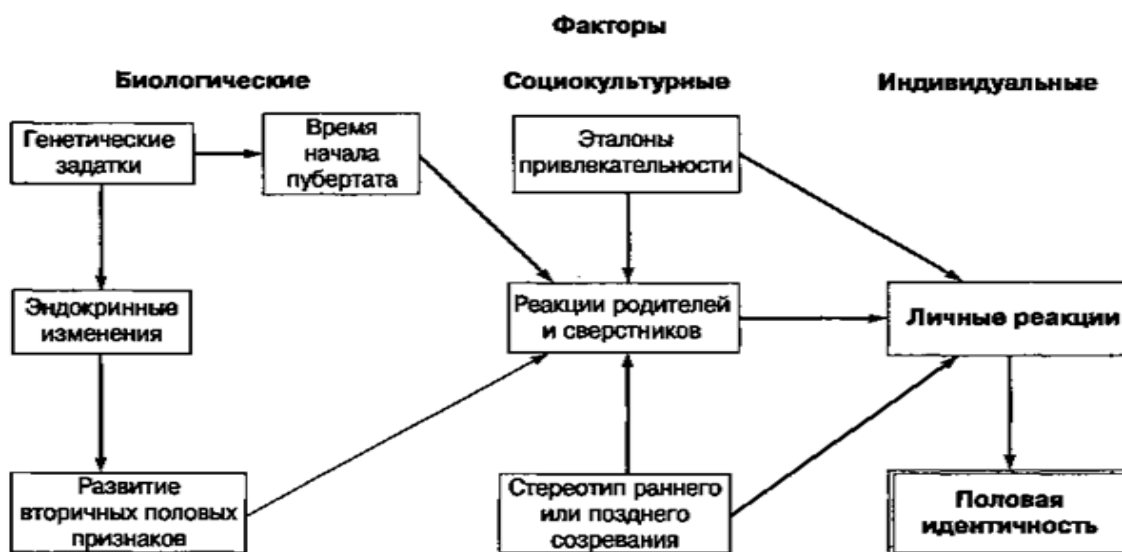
Факторы

Биологические

Социокультурные

Индивидуальные

Генетические задатки

Время начала пубертата

Эталоны привлекательности

Эндокринные изменения

Реакции родителей и сверстников

Личные реакции

Развитие вторичных половых признаков

Стереотип раннего или позднего созревания

Половая идентичность